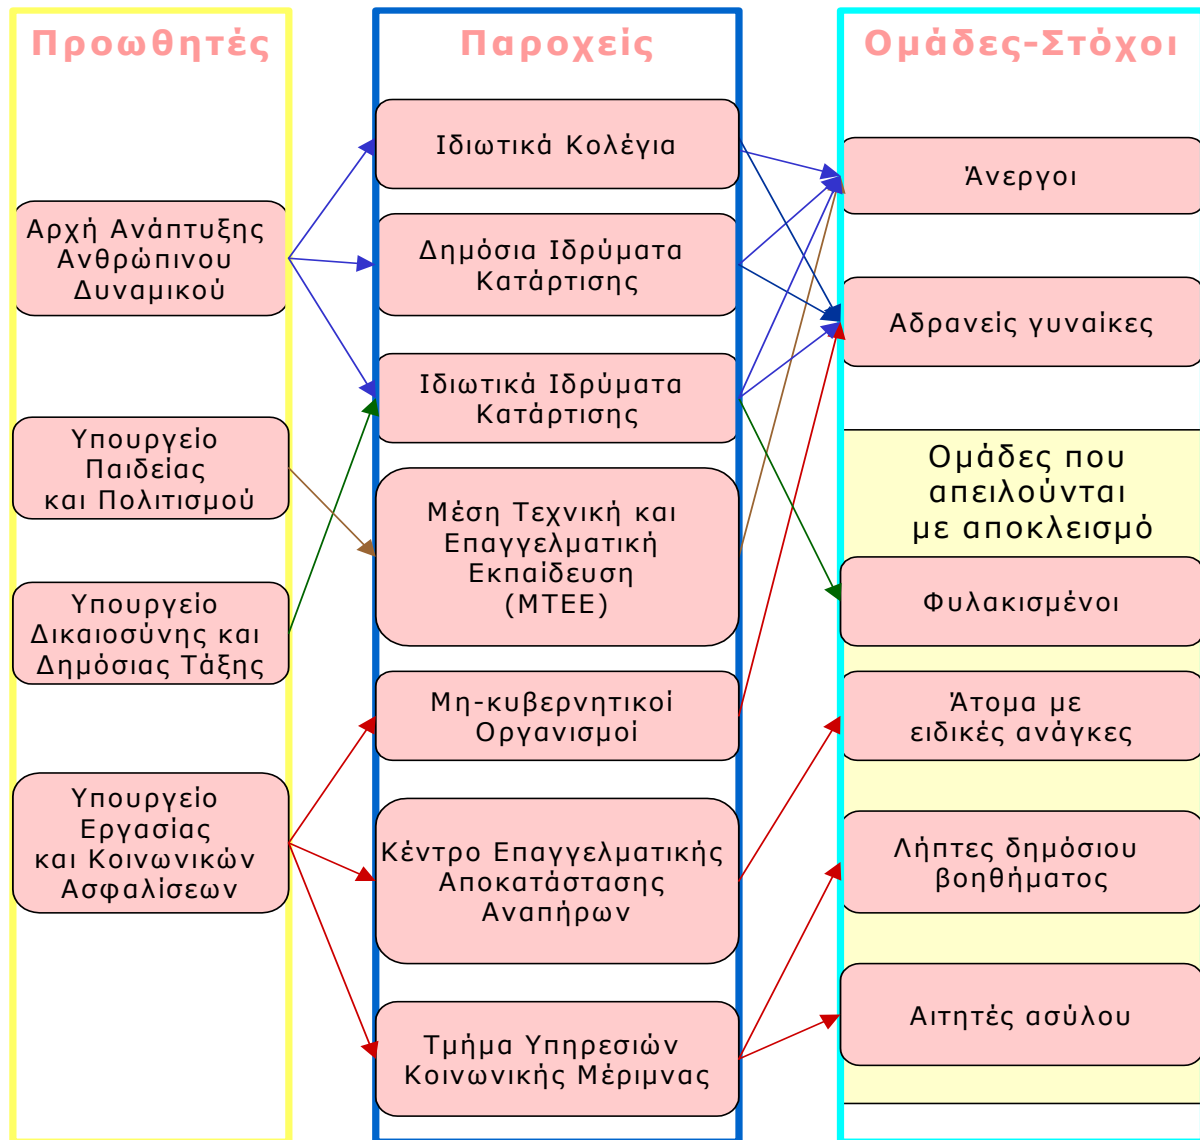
Προωθητές

Αρχή Ανάπτυξης Ανθρώπινου Δυναμικού

Υπουργείο Παιδείας και Πολιτισμού

Υπουργείο Δικαιοσύνης και Δημόσιας Τάξης

Υπουργείο Εργασίας και Κοινωνικών Ασφαλίσεων

Παροχείς

Ιδιωτικά Κολέγια

Δημόσια Ιδρύματα Κατάρτισης

Ιδιωτικά Ιδρύματα Κατάρτισης

Μέση Τεχνική και Επαγγελματική Εκπαίδευση (ΜΤΕΕ)

Μη-κυβερνητικοί Οργανισμοί

Κέντρο Επαγγελματικής Αποκατάστασης Αναπήρων

Τμήμα Υπηρεσιών Κοινωνικής Μέριμνας

Ομάδες-Στόχοι

Άνεργοι

Αδρανείς γυναίκες

Ομάδες που απειλούνται με αποκλεισμό

Φυλακισμένοι

Άτομα με ειδικές ανάγκες

Λήπτες δημόσιου βοηθήματος

Αιτητές ασύλου